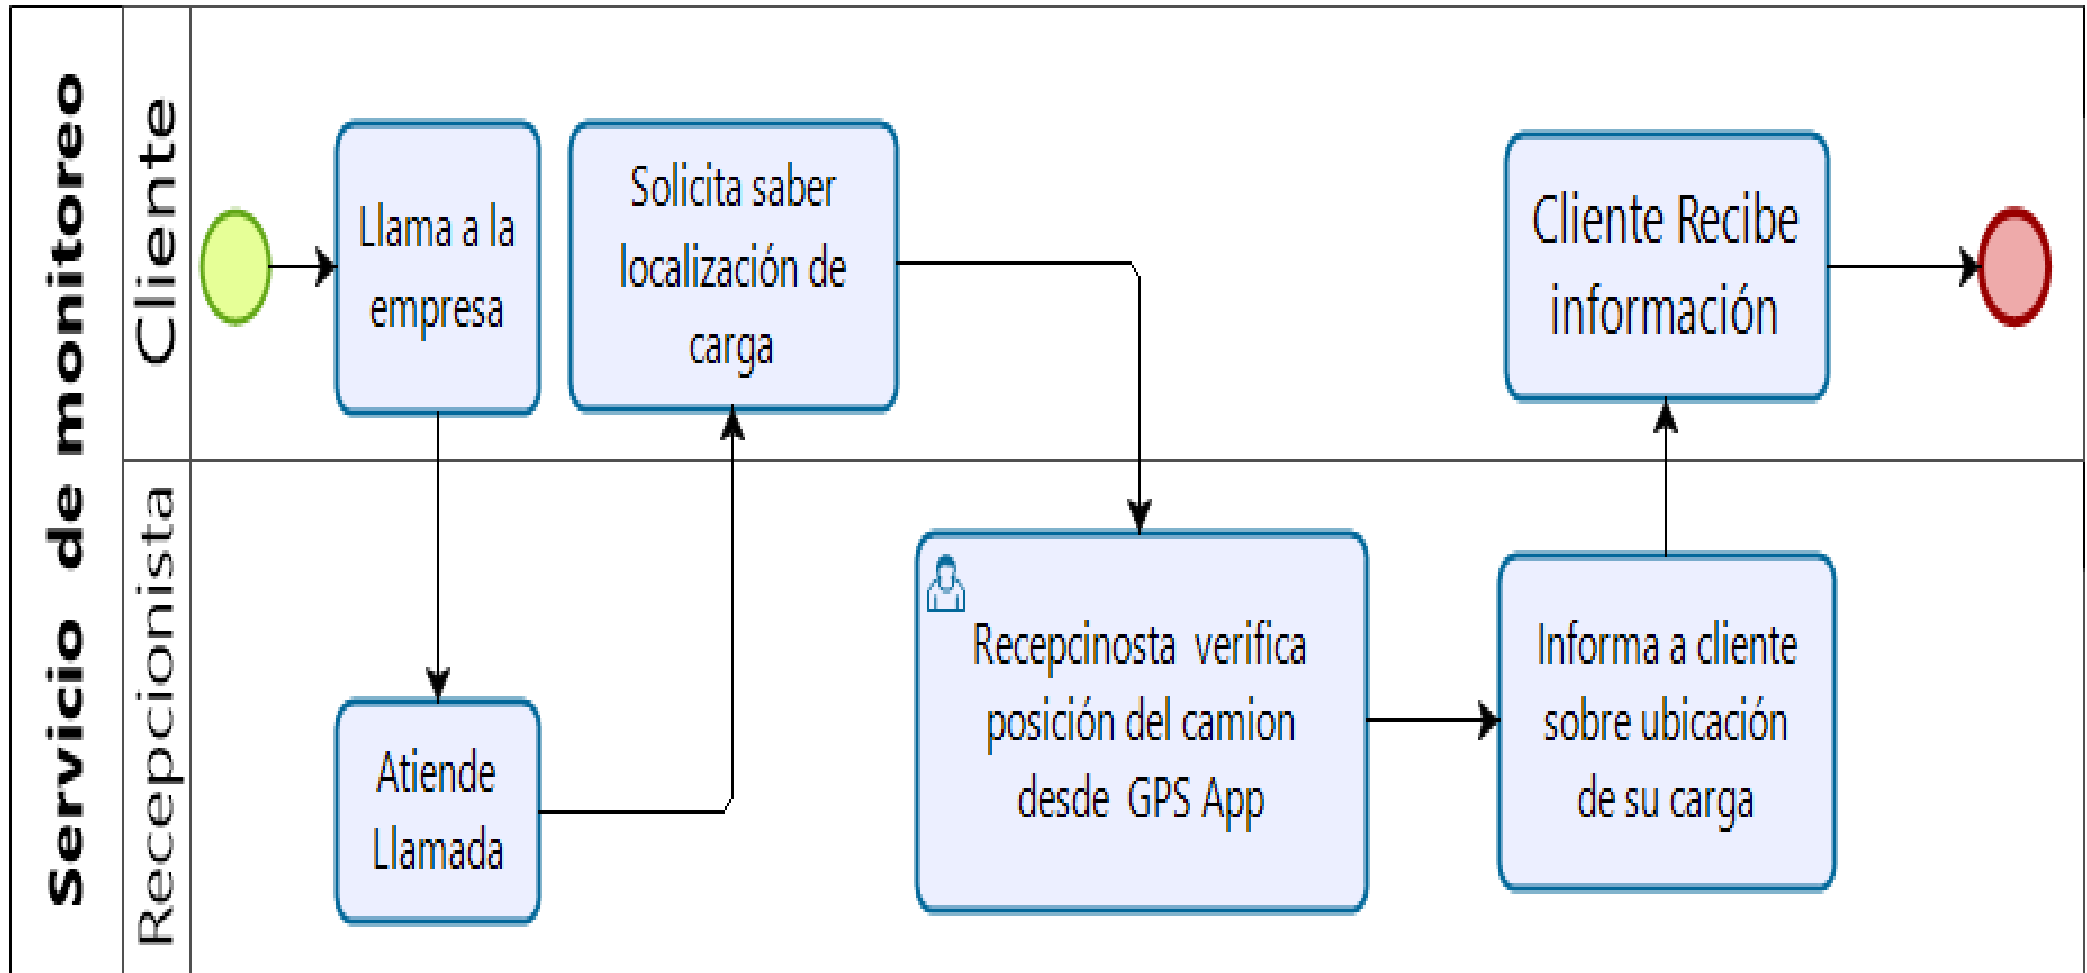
Servicio de monitoreo

Cliente

Llama a la empresa

Solicita saber localización de carga

Cliente Recibe información

Recepcionista

Atiende Llamada

Recepcinosta verifica posición del camion desde GPS App

Informa a cliente sobre ubicación de su carga